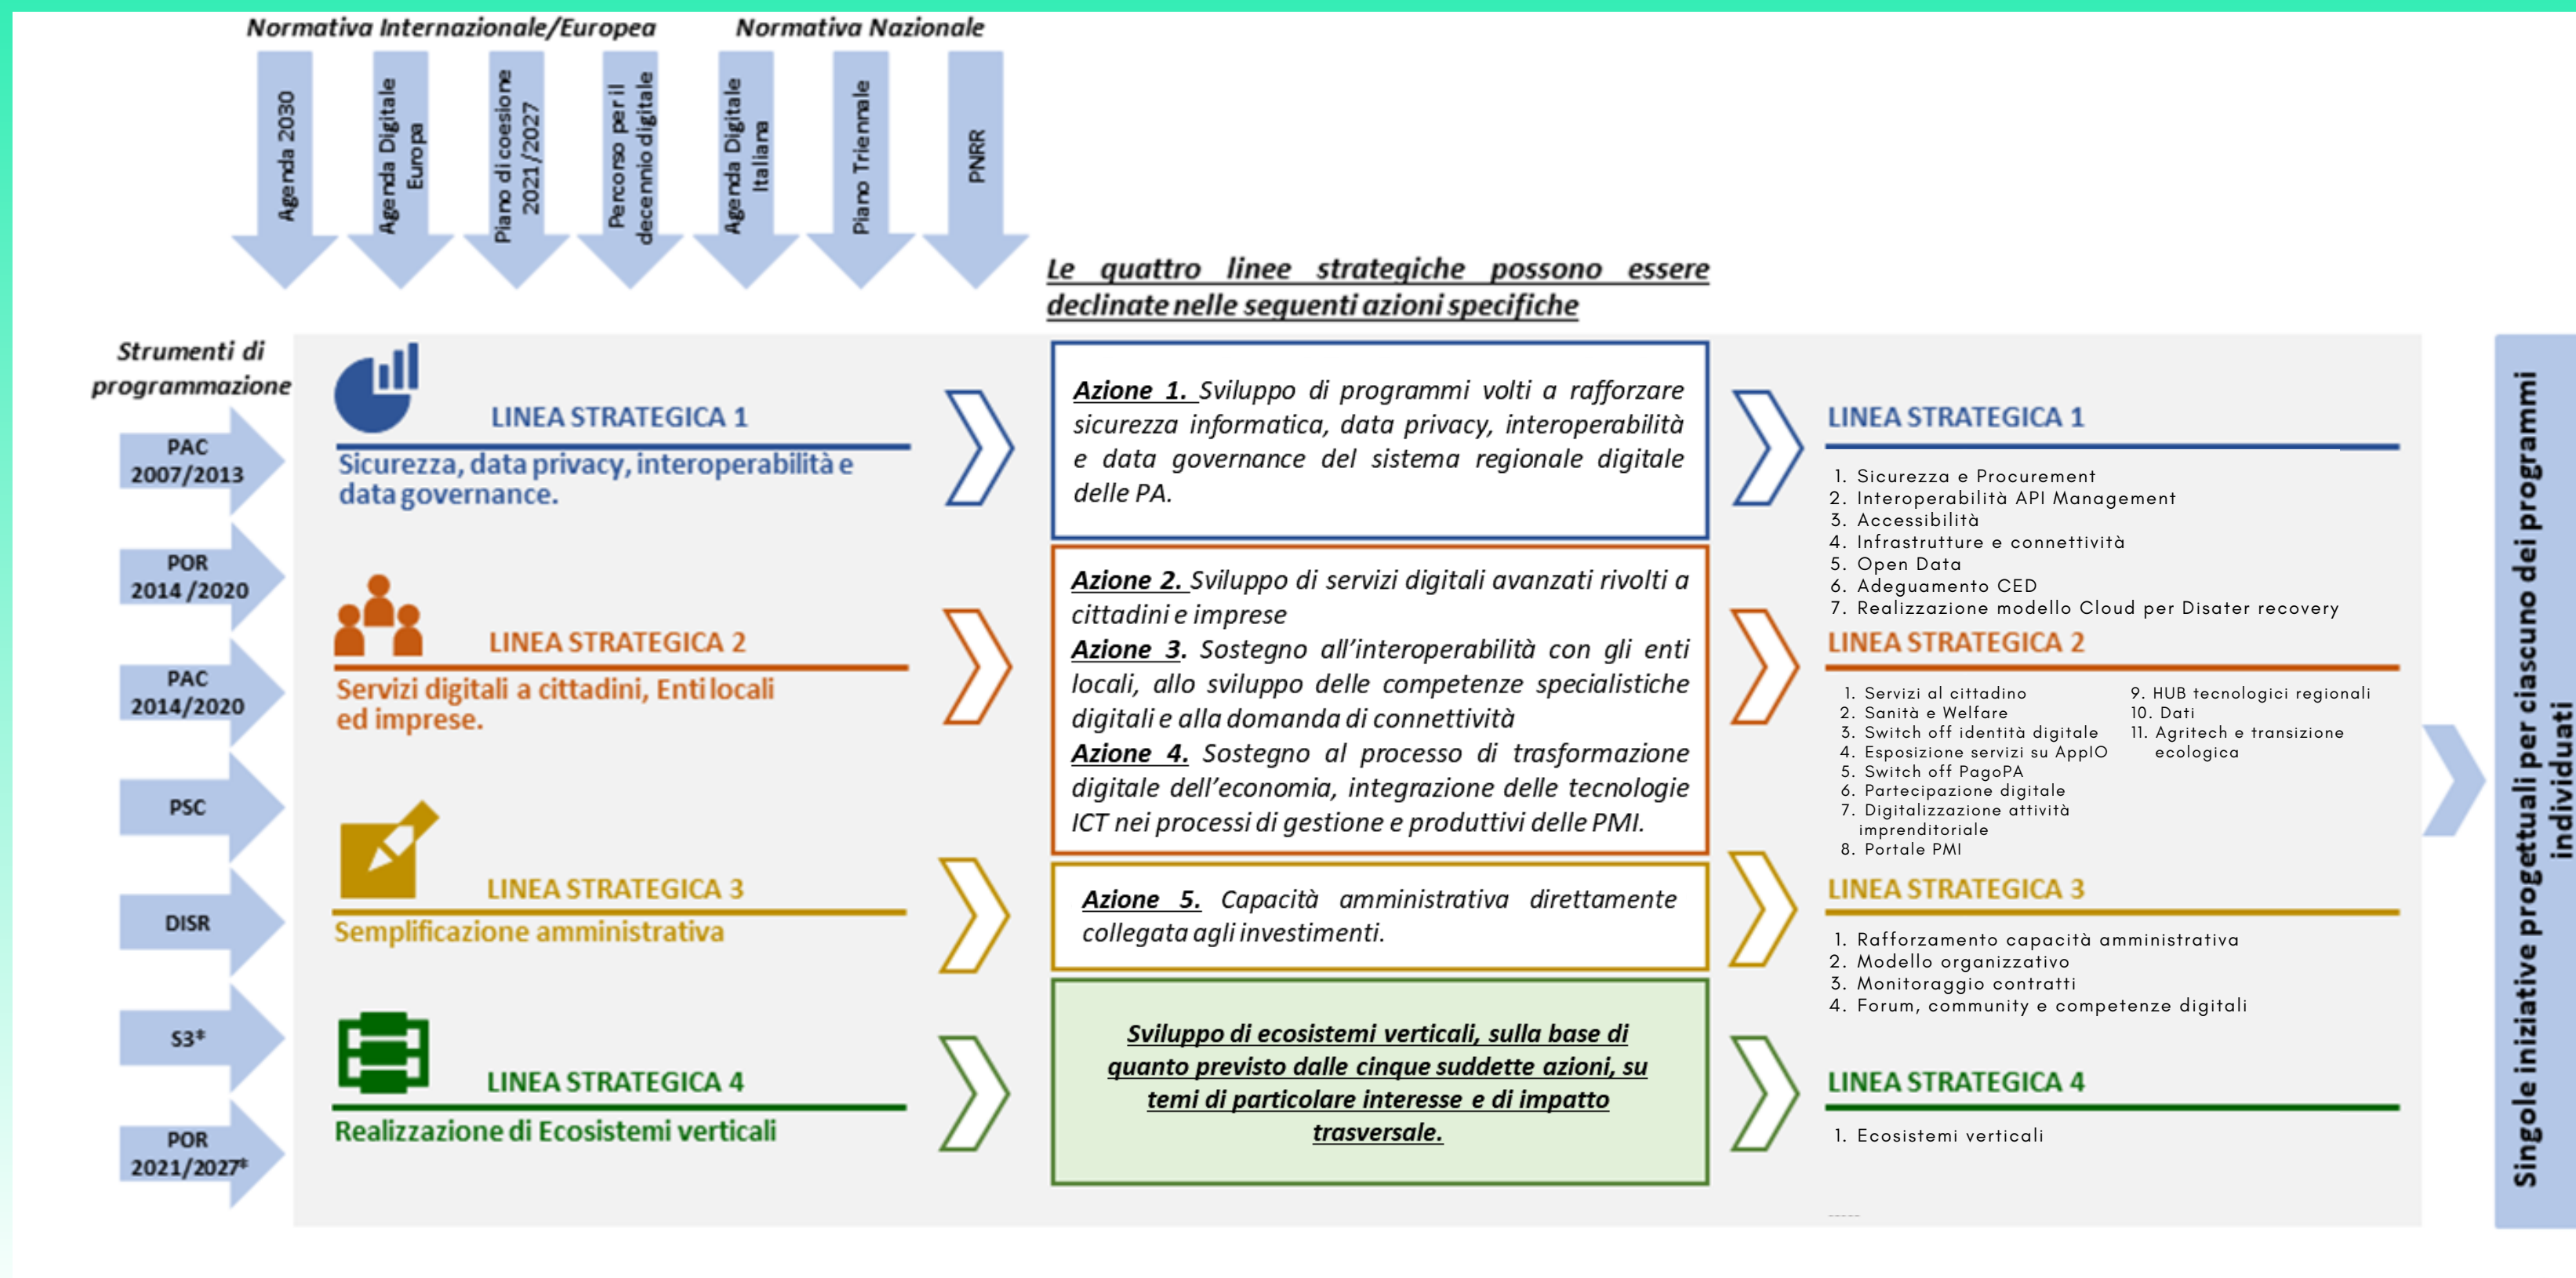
Normativa Internazionale/Europea

Normativa Nazionale

Agenda 2030

Agenda Digitale Europa

Piano di coesione 2021/2027

Percorso per il decennio digitale

Agenda Digitale Italiana

Piano Triennale

PNRR

Le quattro linee strategiche possono essere declinate nelle seguenti azioni specifiche

Strumenti di programmazione

PAC 2007/2013

POR 2014/2020

PAC 2014/2020

PSC

DISR

S3*

POR 2021/2027*

LINEA STRATEGICA 1

Sicurezza, data privacy, interoperabilità e data governance.

LINEA STRATEGICA 2

Servizi digitali a cittadini, Enti locali ed imprese.

LINEA STRATEGICA 3

Semplificazione amministrativa

LINEA STRATEGICA 4

Realizzazione di Ecosistemi verticali

Azione 1. Sviluppo di programmi volti a rafforzare sicurezza informatica, data privacy, interoperabilità e data governance del sistema regionale digitale delle PA.

Azione 2. Sviluppo di servizi digitali avanzati rivolti a cittadini e imprese

Azione 3. Sostegno all'interoperabilità con gli enti locali, allo sviluppo delle competenze specialistiche digitali e alla domanda di connettività

Azione 4. Sostegno al processo di trasformazione digitale dell'economia, integrazione delle tecnologie ICT nei processi di gestione e produttivi delle PMI.

Azione 5. Capacità amministrativa direttamente collegata agli investimenti.

Sviluppo di ecosistemi verticali, sulla base di quanto previsto dalle cinque suddette azioni, su temi di particolare interesse e di impatto trasversale.

LINEA STRATEGICA 1

1. Sicurezza e Procurement
2. Interoperabilità API Management
3. Accessibilità
4. Infrastrutture e connettività
5. Open Data
6. Adeguamento CED
7. Realizzazione modello Cloud per Disater recovery

LINEA STRATEGICA 2

1. Servizi al cittadino
2. Sanità e Welfare
3. Switch off identità digitale
4. Esposizione servizi su AppIO
5. Switch off PagoPA
6. Partecipazione digitale
7. Digitalizzazione attività imprenditoriale
8. Portale PMI
9. HUB tecnologici regionali
10. Dati
11. Agritech e transizione ecologica

LINEA STRATEGICA 3

1. Rafforzamento capacità amministrativa
2. Modello organizzativo
3. Monitoraggio contratti
4. Forum, community e competenze digitali

LINEA STRATEGICA 4

1. Ecosistemi verticali

Singole iniziative progettuali per ciascuno dei programmi individuati